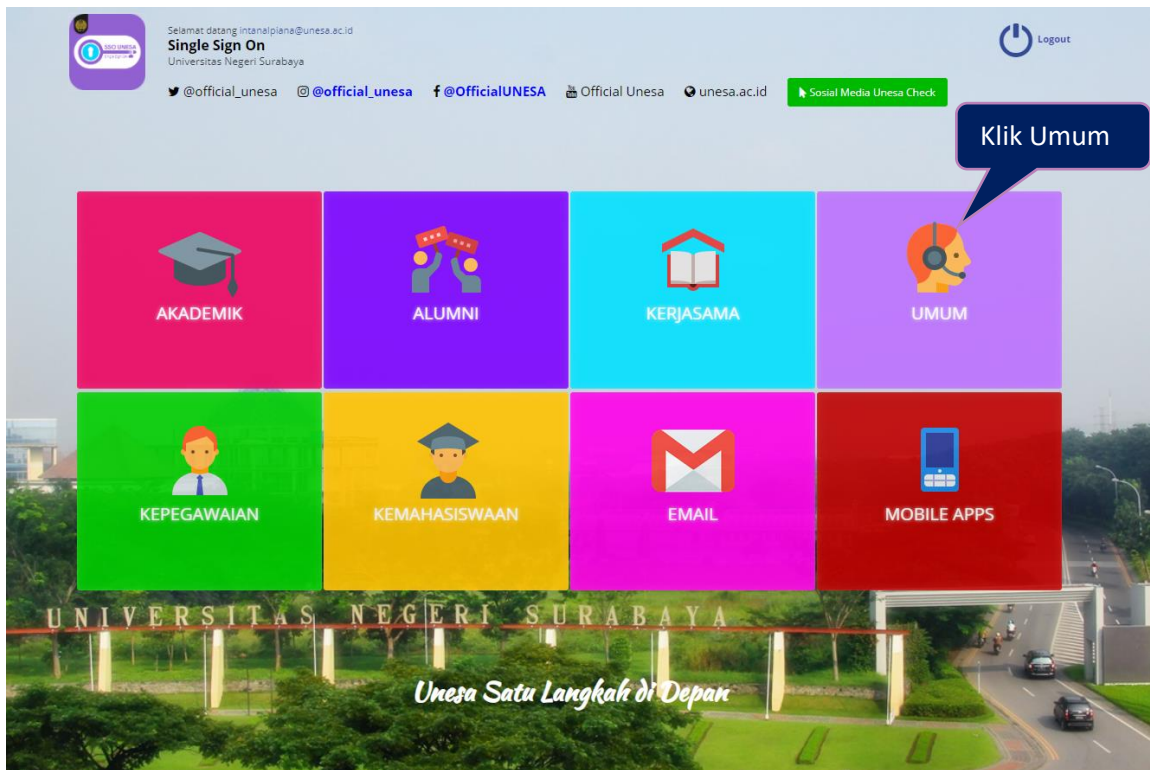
SSO UNESA

Selamat datang intanalpiana@unesa.ac.id
Single Sign On
Universitas Negeri Surabaya

Logout

@official_unesa @official_unesa @OfficialUNESA Official Unesa unesa.ac.id Sosial Media Unesa Check

Klik Umum

AKADEMIK

ALUMNI

KERJASAMA

UMUM

KEPEGAWAIAN

KEMAHASISWAAN

EMAIL

MOBILE APPS

UNIVERSITAS NEGERI SURABAYA

Unesa Satu Langkah di Depan